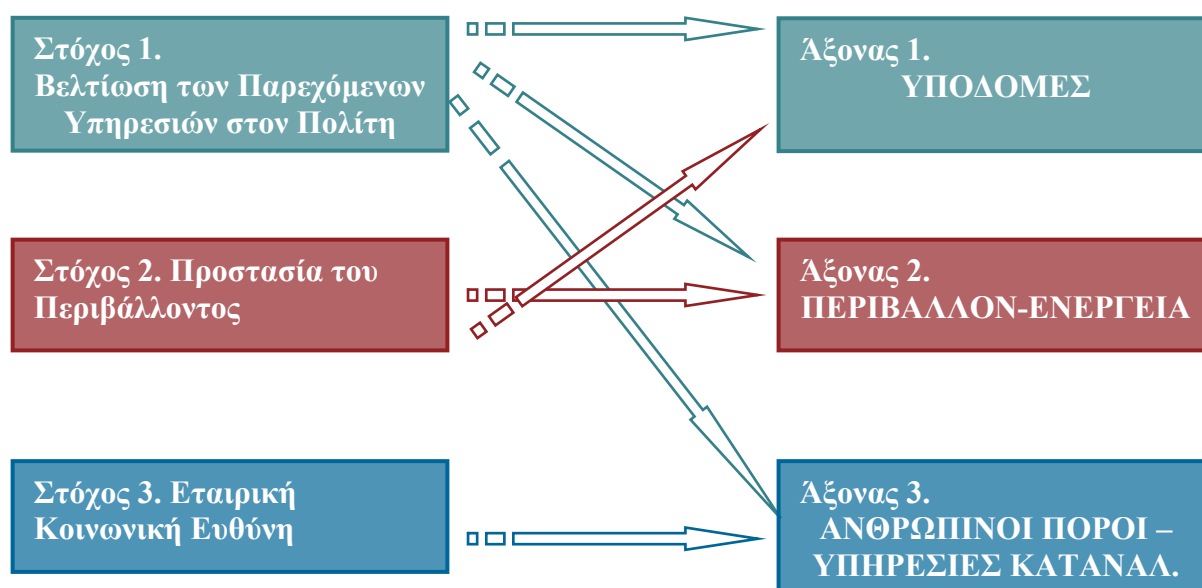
Στόχος 1.
Βελτίωση των Παρεχόμενων Υπηρεσιών στον Πολίτη

Στόχος 2. Προστασία του Περιβάλλοντος

Στόχος 3. Εταιρική Κοινωνική Ευθύνη

Άξονας 1.
ΥΠΟΔΟΜΕΣ

Άξονας 2.
ΠΕΡΙΒΑΛΛΟΝ-ΕΝΕΡΓΕΙΑ

Άξονας 3.
ΑΝΘΡΩΠΙΝΟΙ ΠΟΡΟΙ – ΥΠΗΡΕΣΙΕΣ ΚΑΤΑΝΑΛ.